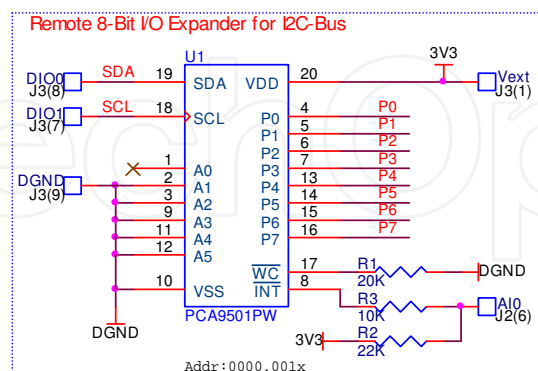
Remote 8-Bit I/O Expander for I2C-Bus

U1

3V3

DIO0
J3(8)

SDA

19

SDA

VDD

20

Vext
J3(1)

DIO1
J3(7)

SCL

18

SCL

P0

4

P0

P1

5

P1

P2

6

P2

1

A0

P3

7

P3

DGND
J3(9)

2

A1

P4

13

P4

3

A2

P5

14

P5

9

A3

P6

15

P6

11

A4

P7

16

P7

12

A5

$\overline{WC}$

17

R1
20K

DGND

10

VSS

$\overline{INT}$

8

R3
10K

AI0
J2(6)

DGND

PCA9501PW

3V3

R2
22K

Addr:0000.001x